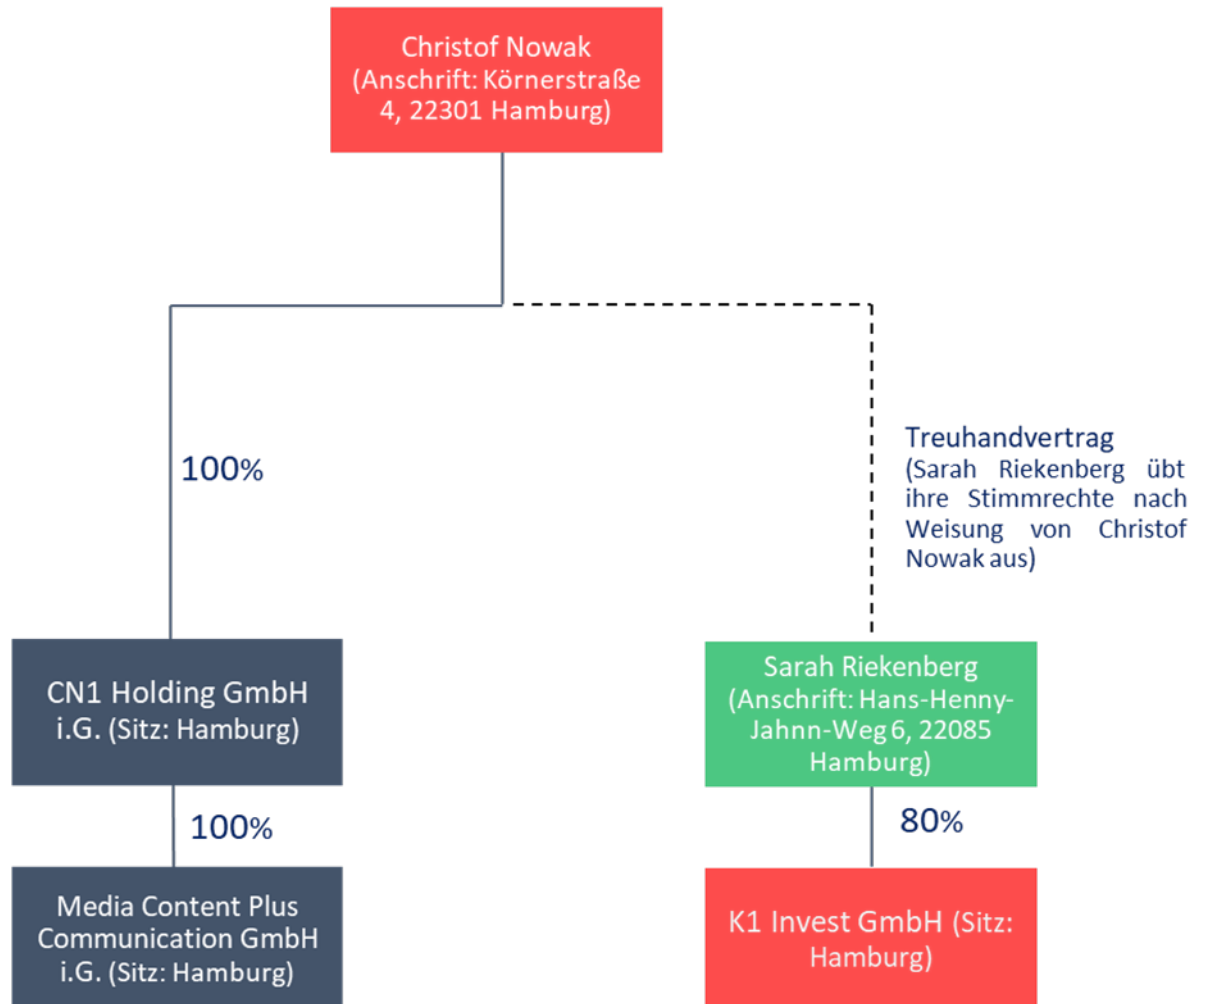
Christof Nowak (Anschrift: Körnerstraße 4, 22301 Hamburg)

100%

Treuhandvertrag (Sarah Riekenberg übt ihre Stimmrechte nach Weisung von Christof Nowak aus)

CN1 Holding GmbH i.G. (Sitz: Hamburg)

Sarah Riekenberg (Anschrift: Hans-Henny-Jahnn-Weg 6, 22085 Hamburg)

100%

80%

Media Content Plus Communication GmbH i.G. (Sitz: Hamburg)

K1 Invest GmbH (Sitz: Hamburg)